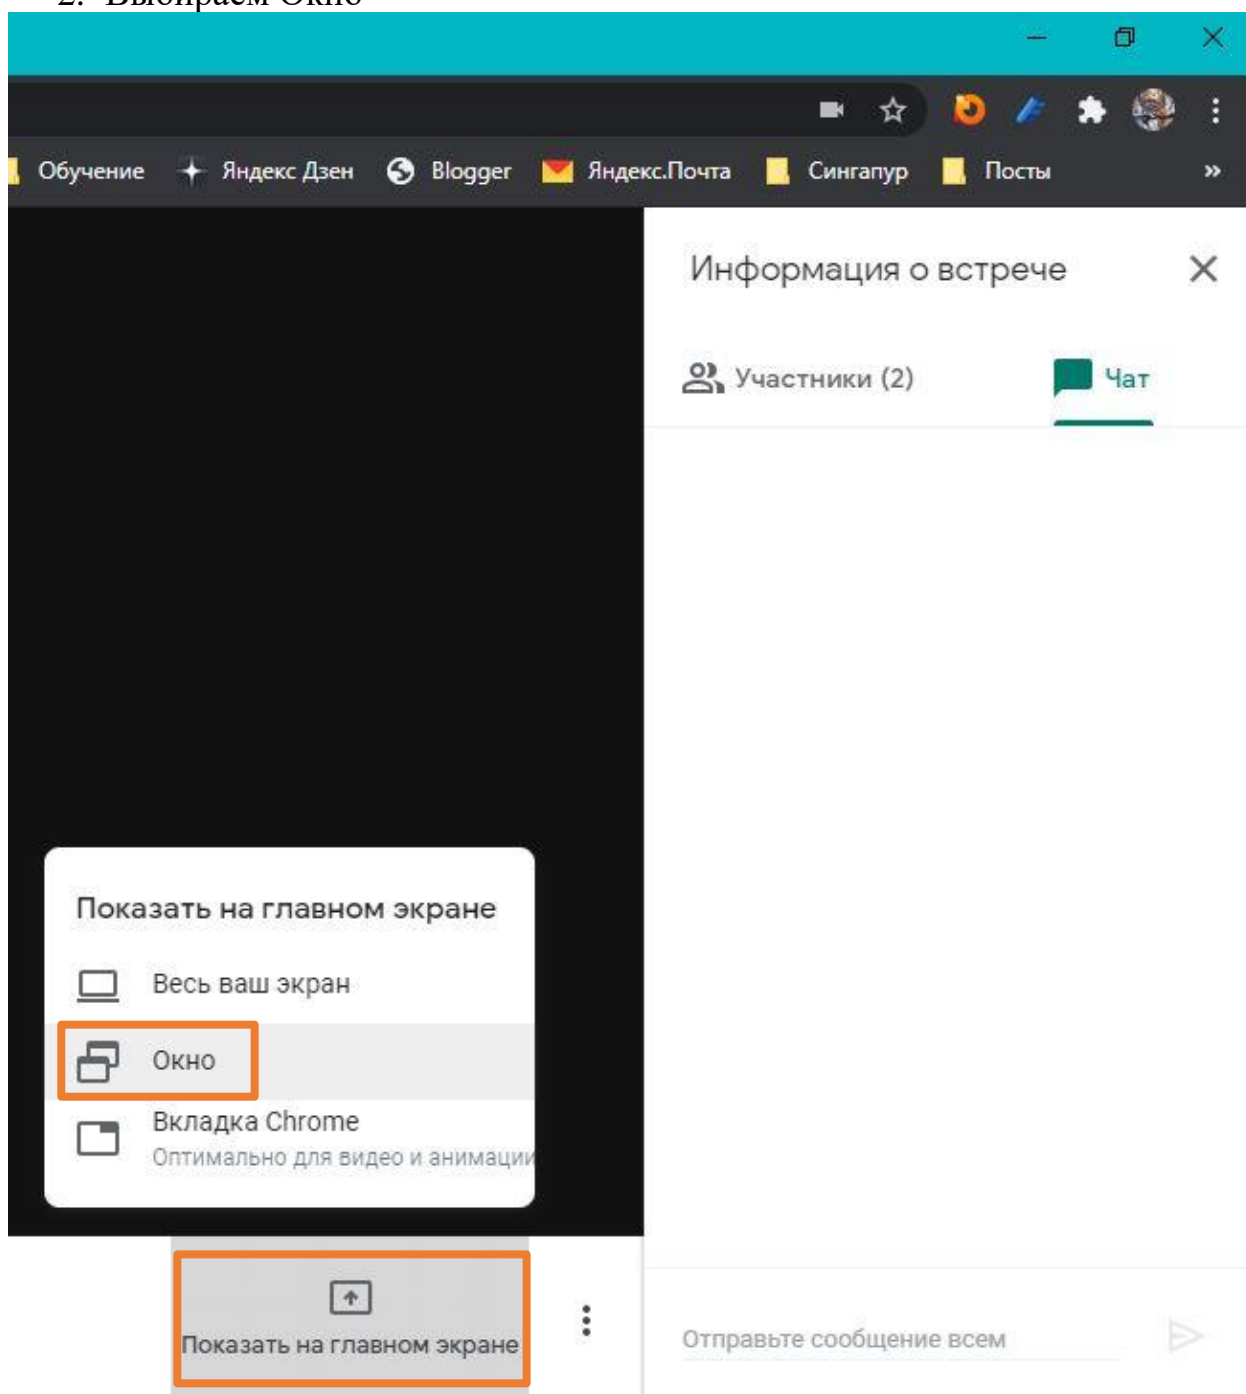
2. Выбираем Окно

Обучение Яндекс Дзен Blogger Яндекс.Почта Сингапур Посты »

Информация о встрече

Участники (2) Чат

Показать на главном экране

Весь ваш экран

Окно

Вкладка Chrome
Оптимально для видео и анимации

Показать на главном экране

Отправьте сообщение всем